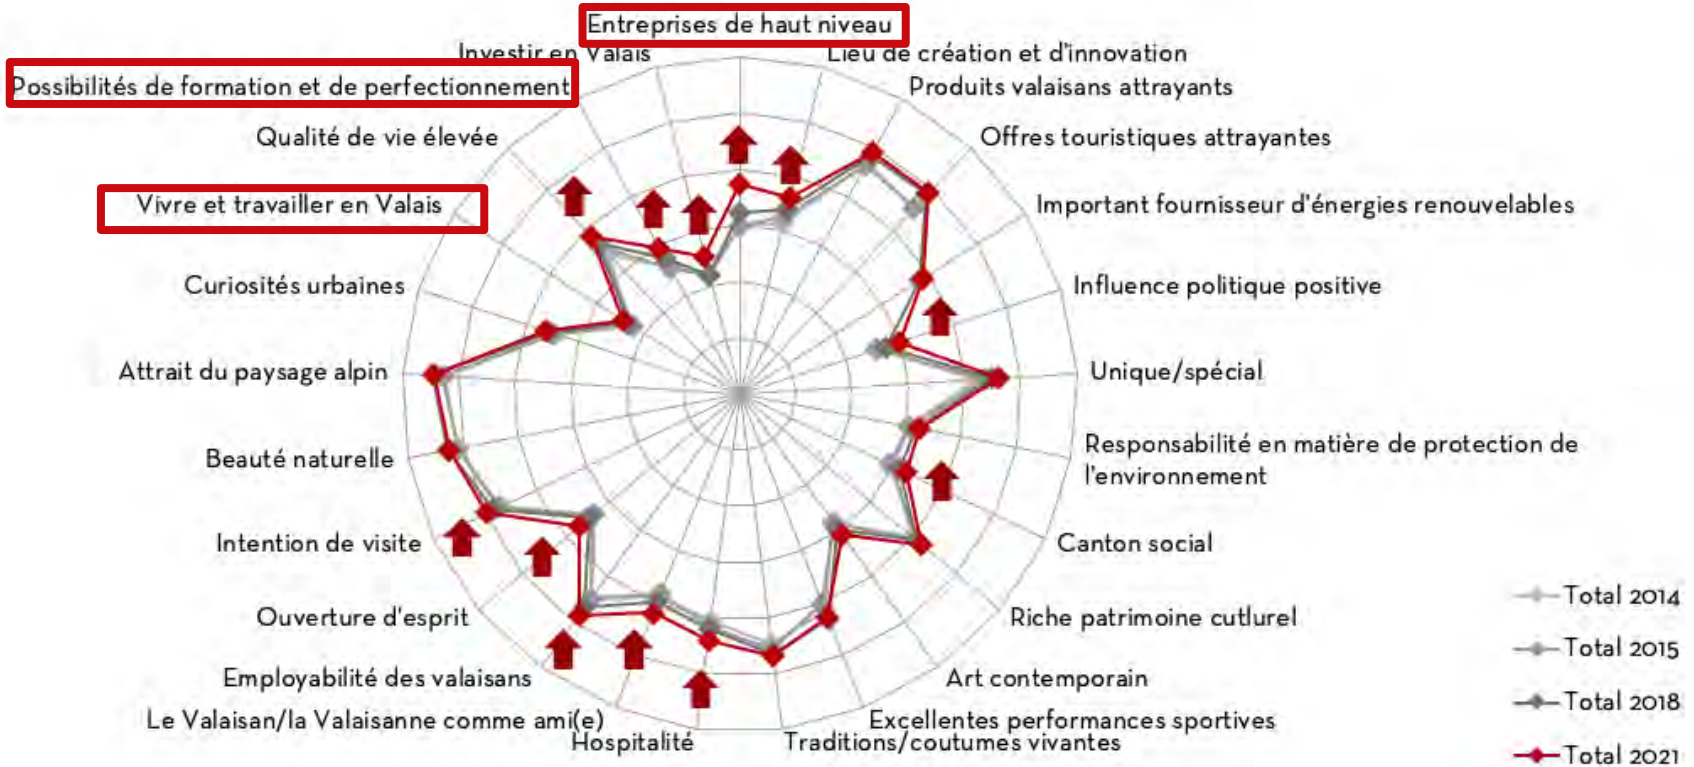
Entreprises de haut niveau
Investir en Valais
Lieu de création et d'innovation
Possibilités de formation et de perfectionnement
Produits valaisans attrayants
Qualité de vie élevée
Offres touristiques attrayantes
Vivre et travailler en Valais
Important fournisseur d'énergies renouvelables
Curiosités urbaines
Influence politique positive
Attrait du paysage alpin
Unique/spécial
Beauté naturelle
Responsabilité en matière de protection de l'environnement
Intention de visite
Canton social
Ouverture d'esprit
Riche patrimoine cutlurel
Employabilité des valaisans
Art contemporain
Le Valaisan/la Valaisanne comme ami(e)
Excellentes performances sportives
Hospitalité
Traditions/coutumes vivantes
Total 2014
Total 2015
Total 2018
Total 2021